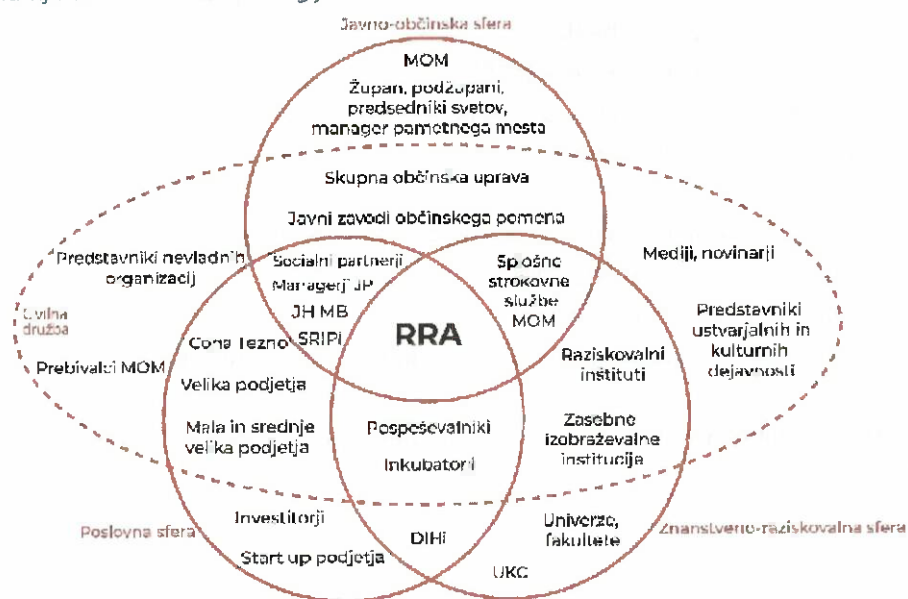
Javno-občinska sfera

MOM

Župan, podžupani, predsedniki svetov, manager pametnega mesta

Skupna občinska uprava

Javni zavodi občinskega pomena

Predstavniki nevladnih organizacij

Civilna družba

Prebivalci MOM

Mediji, novinarji

Predstavniki ustvarjalnih in kulturnih dejavnosti

Socialni partnerji

Managerji JP

JH MB

SRIPi

Splošne strokovne službe MOM

RRA

Cona Tezno

Velika podjetja

Mala in srednje velika podjetja

Raziskovalni inštituti

Zasebne izobraževalne institucija

Pospeševalniki

Inkubatori

Investitorji

Start up podjetja

DIHi

Univerze, fakultete

UKC

Poslovna sfera

Znanstveno-raziskovalna sfera